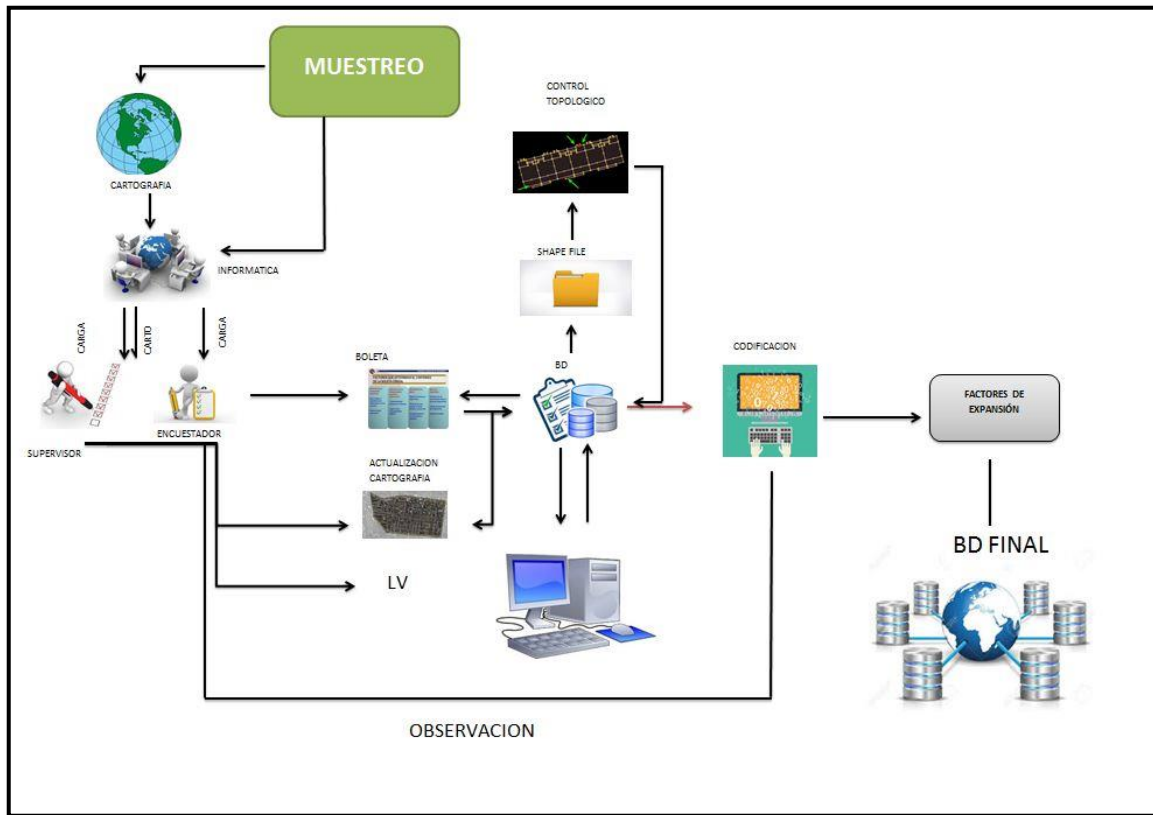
MUESTREO

CARTOGRAFIA

INFORMATICA

CARGA

CARTO

CARGA

SUPERVISOR

ENCUESTADOR

BOLETA

ACTUALIZACION CARTOGRAFIA

LV

CONTROL TOPOLOGICO

SHAPE FILE

BD

CODIFICACION

FACTORES DE EXPANSIÓN

BD FINAL

OBSERVACION